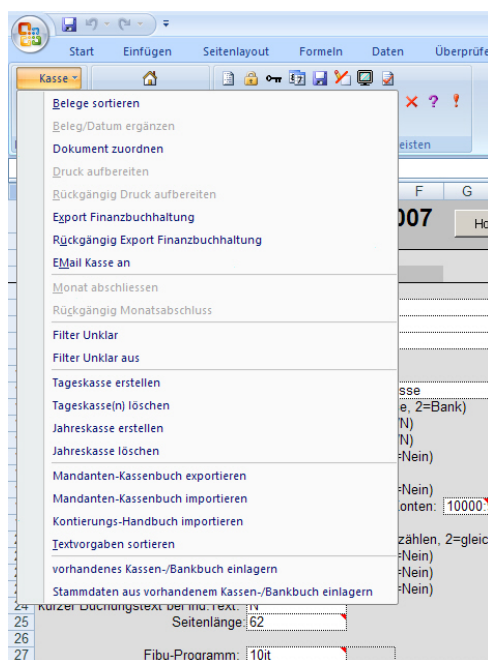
Start
Einfügen
Seitenlayout
Formeln
Daten
Überprüfe

Kasse

Belege sortieren
Beleg/Datum ergänzen
Dokument zuordnen
Druck aufbereiten
Rückgängig Druck aufbereiten
Export Finanzbuchhaltung
Rückgängig Export Finanzbuchhaltung
EMail Kasse an
Monat abschliessen
Rückgängig Monatsabschluss
Filter Unklar
Filter Unklar aus
Tageskasse erstellen
Tageskasse(n) löschen
Jahreskasse erstellen
Jahreskasse löschen
Mandanten-Kassenbuch exportieren
Mandanten-Kassenbuch importieren
Kontierungs-Handbuch importieren
Textvorgaben sortieren
vorhandenes Kassen-/Bankbuch einlagern
Stammdaten aus vorhandenem Kassen-/Bankbuch einlagern

X ? !
eisten
F
G
007
Ho
sse
e, 2=Bank)
N)
N)
=Nein)
=Nein)
onten: 10000:
zählen, 2=gleic
=Nein)
=Nein)
=Nein)
24 kurzer Buchungstext bei ind.Text: N
25 Seitenlänge: 62
26
27 Fibu-Programm: 10it